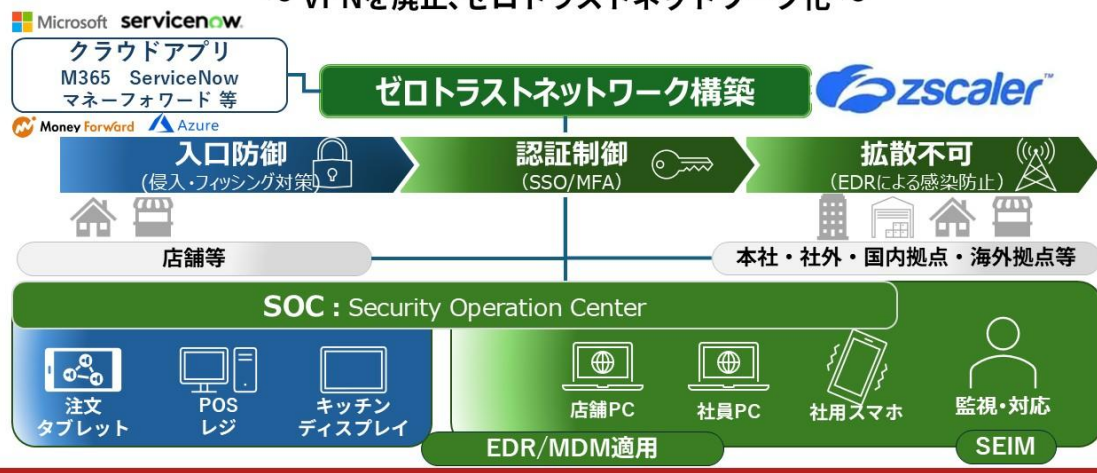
～VPNを廃止、ゼロトラストネットワーク化～

Microsoft servicenow

クラウドアプリ
M365 ServiceNow
マネーフォワード 等

Money Forward Azure

ゼロトラストネットワーク構築

zscaler

入口防御
(侵入・フィッシング対策)

認証制御
(SSO/MFA)

拡散不可
(EDRによる感染防止)

店舗等

本社・社外・国内拠点・海外拠点等

SOC : Security Operation Center

注文
タブレット

POS
レジ

キッチン
ディスプレイ

店舗PC

社員PC

社用スマホ

監視・対応

EDR/MDM適用

SEIM